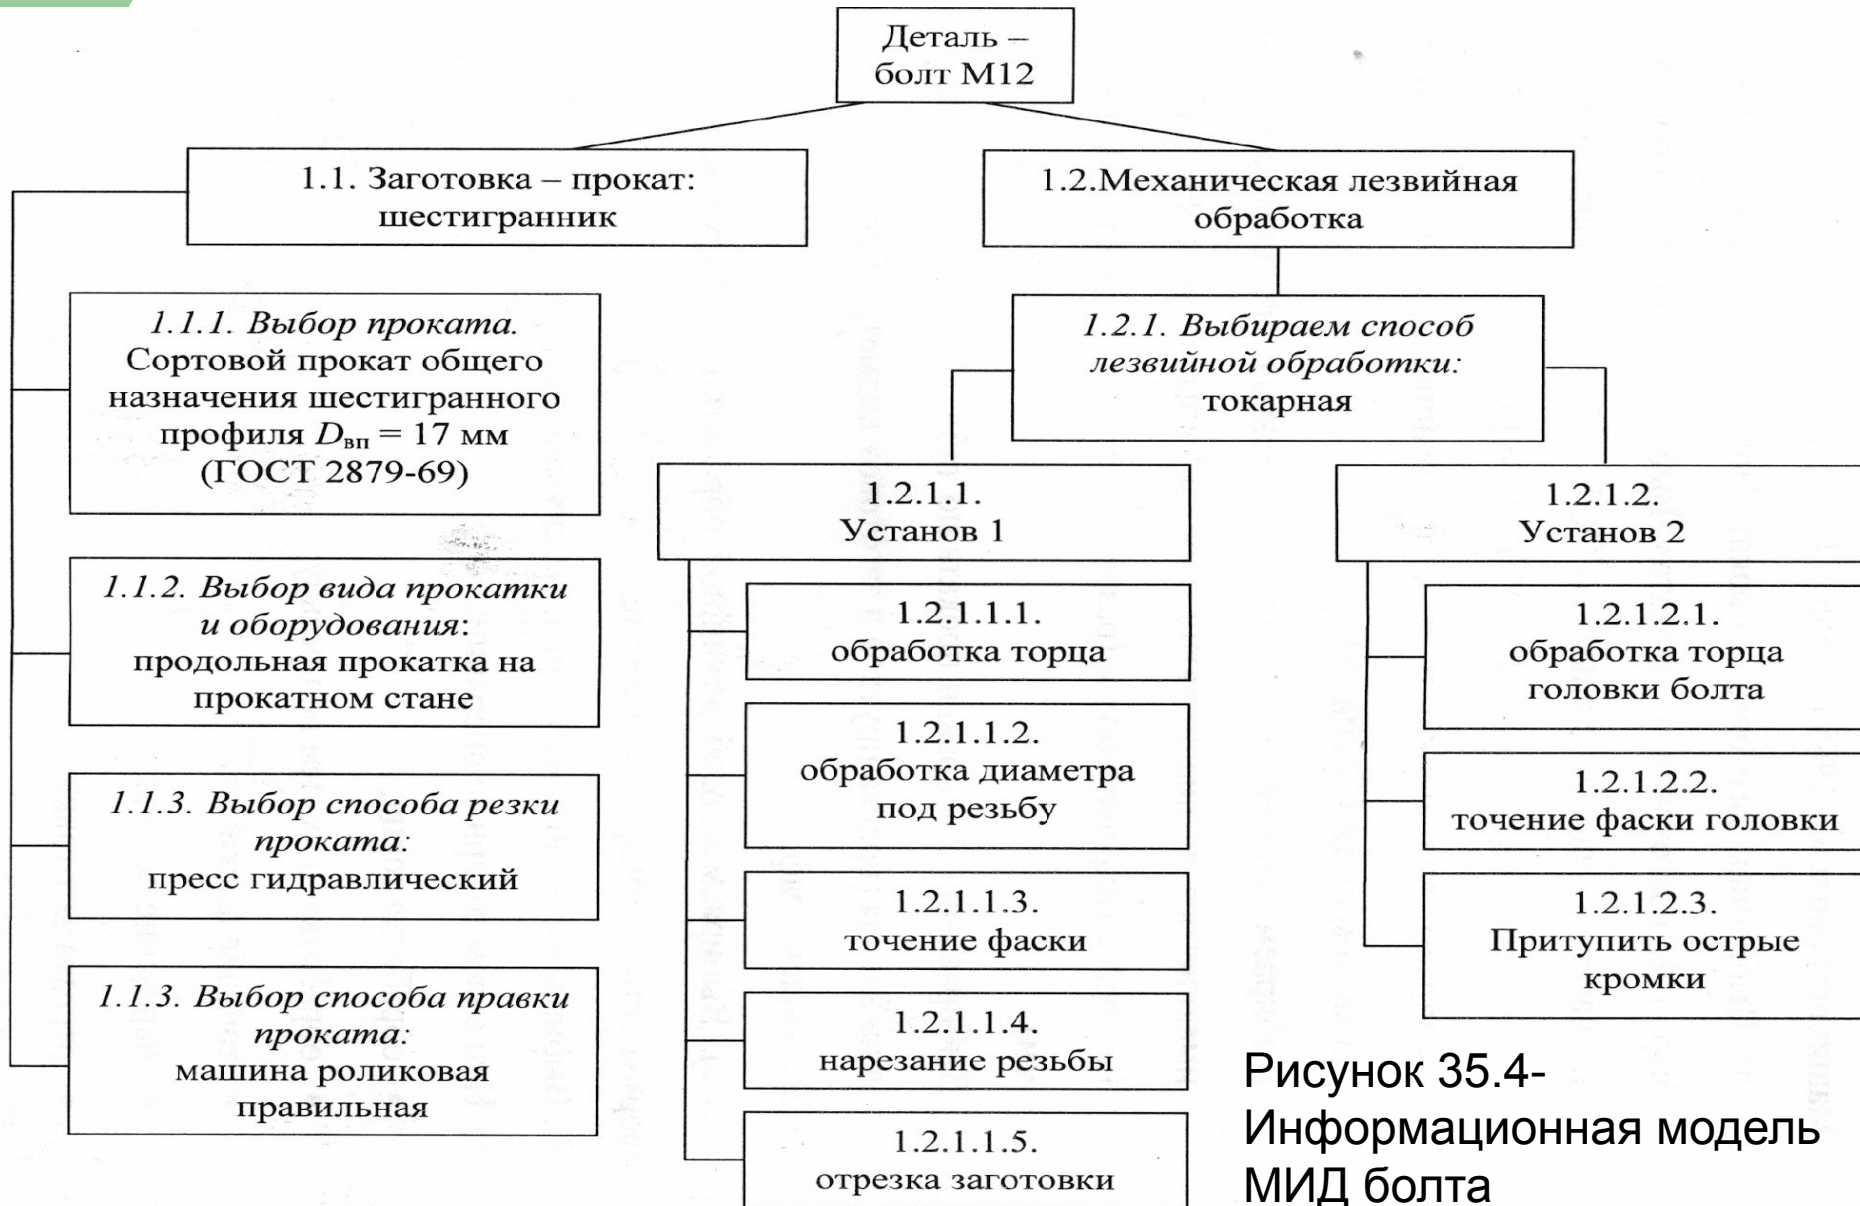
Деталь – болт М12

1.1. Заготовка – прокат: шестигранник

1.1.1. Выбор проката. Сортовой прокат общего назначения шестигранного профиля $D_{вп}$ = 17 мм (ГОСТ 2879-69)

1.1.2. Выбор вида прокатки и оборудования: продольная прокатка на прокатном стане

1.1.3. Выбор способа резки проката: пресс гидравлический

1.1.3. Выбор способа правки проката: машина роликовая правильная

1.2.Механическая лезвийная обработка

1.2.1. Выбираем способ лезвийной обработки: токарная

1.2.1.1. Установ 1

1.2.1.1.1. обработка торца

1.2.1.1.2. обработка диаметра под резьбу

1.2.1.1.3. точение фаски

1.2.1.1.4. нарезание резьбы

1.2.1.1.5. отрезка заготовки

1.2.1.2. Установ 2

1.2.1.2.1. обработка торца головки болта

1.2.1.2.2. точение фаски головки

1.2.1.2.3. Притупить острые кромки

Рисунок 35.4- Информационная модель МИД болта